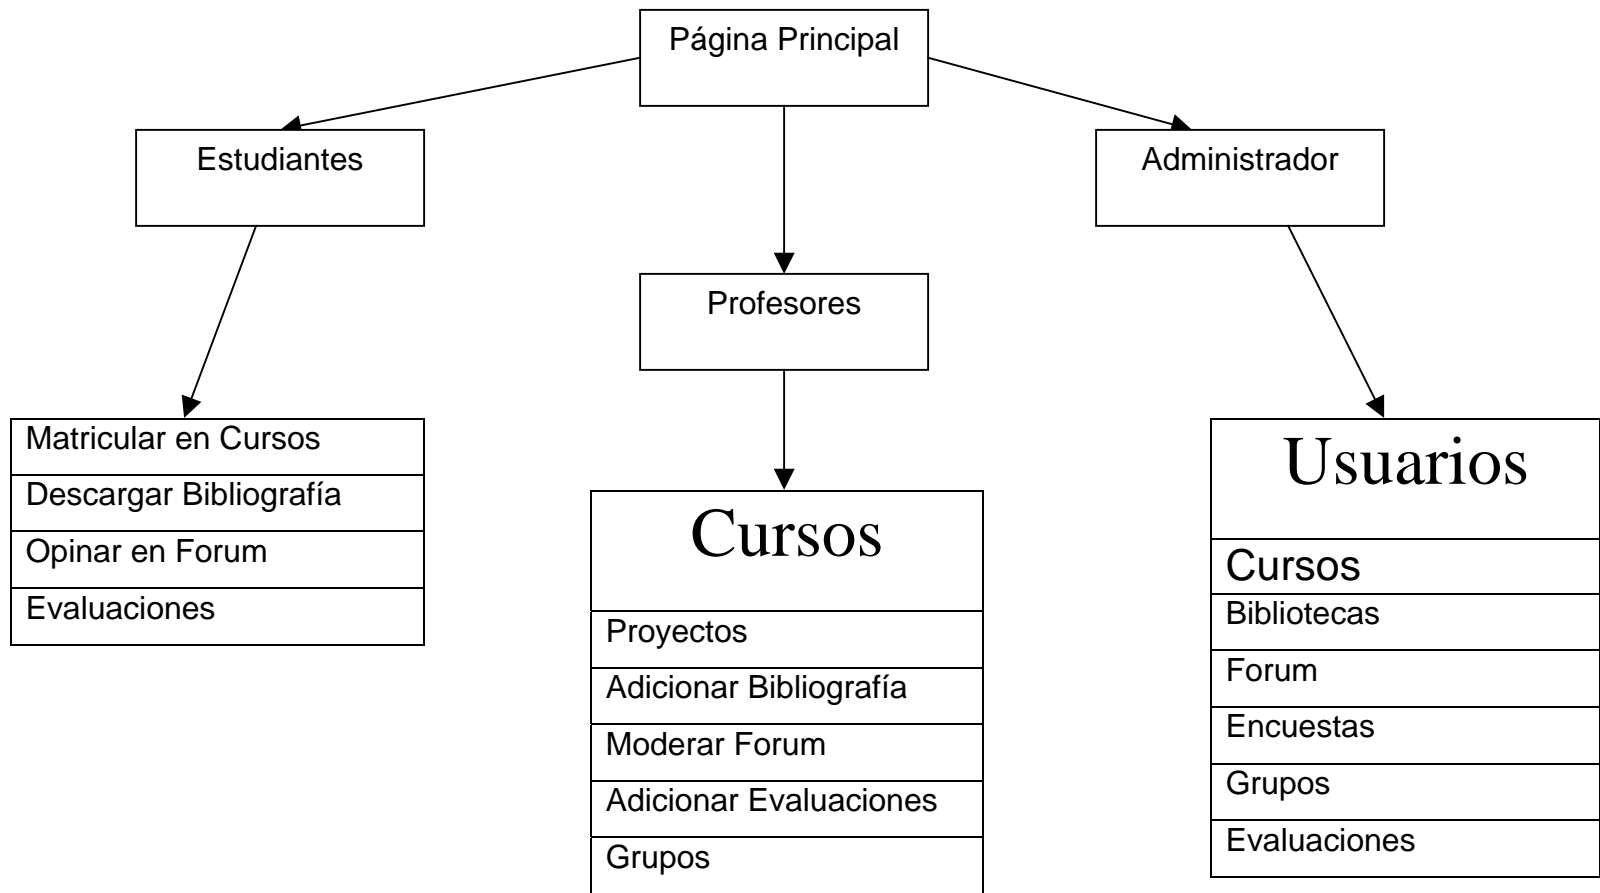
Página Principal

Estudiantes

Profesores

Administrador

Matricular en Cursos
Descargar Bibliografía
Opinar en Forum
Evaluaciones

Cursos
Proyectos
Adicionar Bibliografía
Moderar Forum
Adicionar Evaluaciones
Grupos

Usuarios
Cursos
Bibliotecas
Forum
Encuestas
Grupos
Evaluaciones